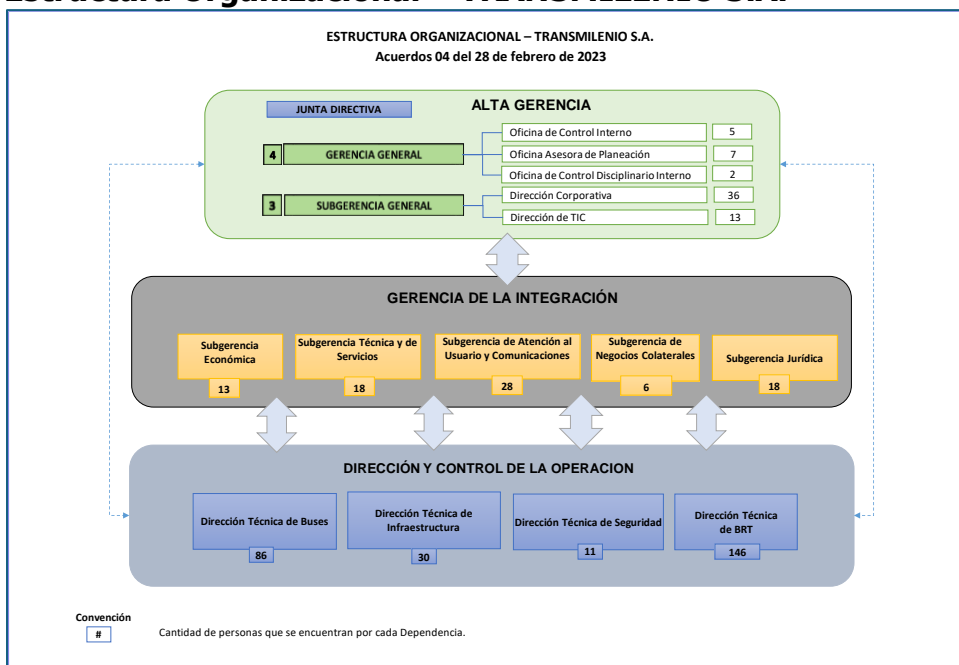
ESTRUCTURA ORGANIZACIONAL – TRANSMILENIO S.A.
Acuerdos 04 del 28 de febrero de 2023

JUNTA DIRECTIVA

ALTA GERENCIA

4 GERENCIA GENERAL

Oficina de Control Interno 5
Oficina Asesora de Planeación 7
Oficina de Control Disciplinario Interno 2

3 SUBGERENCIA GENERAL

Dirección Corporativa 36
Dirección de TIC 13

GERENCIA DE LA INTEGRACIÓN

Subgerencia Económica 13
Subgerencia Técnica y de Servicios 18
Subgerencia de Atención al Usuario y Comunicaciones 28
Subgerencia de Negocios Colaterales 6
Subgerencia Jurídica 18

DIRECCIÓN Y CONTROL DE LA OPERACION

Dirección Técnica de Buses 86
Dirección Técnica de Infraestructura 30
Dirección Técnica de Seguridad 11
Dirección Técnica de BRT 146

Convención
# Cantidad de personas que se encuentran por cada Dependencia.